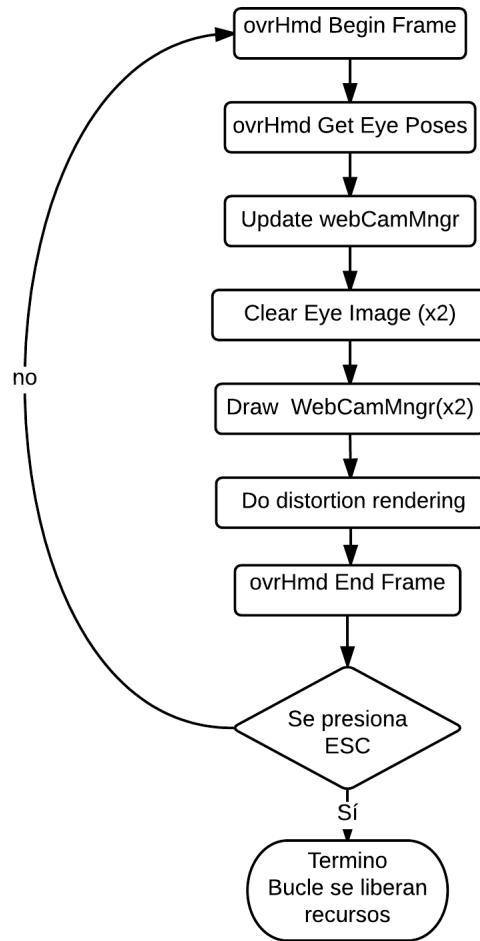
ovrHmd Begin Frame

ovrHmd Get Eye Poses

Update webCamMngr

Clear Eye Image (x2)

Draw WebCamMngr(x2)

Do distortion rendering

ovrHmd End Frame

Se presiona ESC

no

Sí

Termino Bucle se liberan recursos